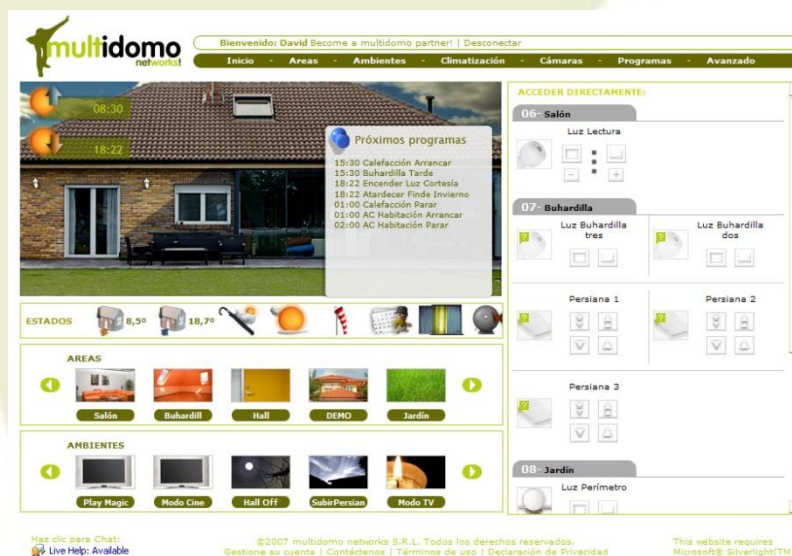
multidomo networks!

Bienvenido: David Become a multidomo partner! | Desconectar

Inicio - Areas - Ambientes - Climatización - Cámaras - Programas - Avanzado

08:30

18:22

Próximos programas
15:30 Calefacción Arrancar
15:30 Buhardilla Tarde
18:22 Encender Luz Cortesía
18:22 Atardecer Finde Invierno
01:00 Calefacción Parar
01:00 AC Habitación Arrancar
02:00 AC Habitación Parar

ESTADOS 8,5º 18,7º

AREAS
Salón
Buhardill
Hall
DEMO
Jardín

AMBIENTES
Play Magic
Modo Cine
Hall Off
SubirPersian
Modo TV

ACCEDER DIRECTAMENTE:

06- Salón
Luz Lectura

07- Buhardilla
Luz Buhardilla tres
Luz Buhardilla dos
Persiana 1
Persiana 2
Persiana 3

08- Jardín
Luz Perímetro

Haz clic para Chat!
Live Help: Available

©2007 multidomo networks S.R.L. Todos los derechos reservados.
Gestione su cuenta | Contáctenos | Términos de uso | Declaración de Privacidad

This website requires Microsoft® Silverlight(TM